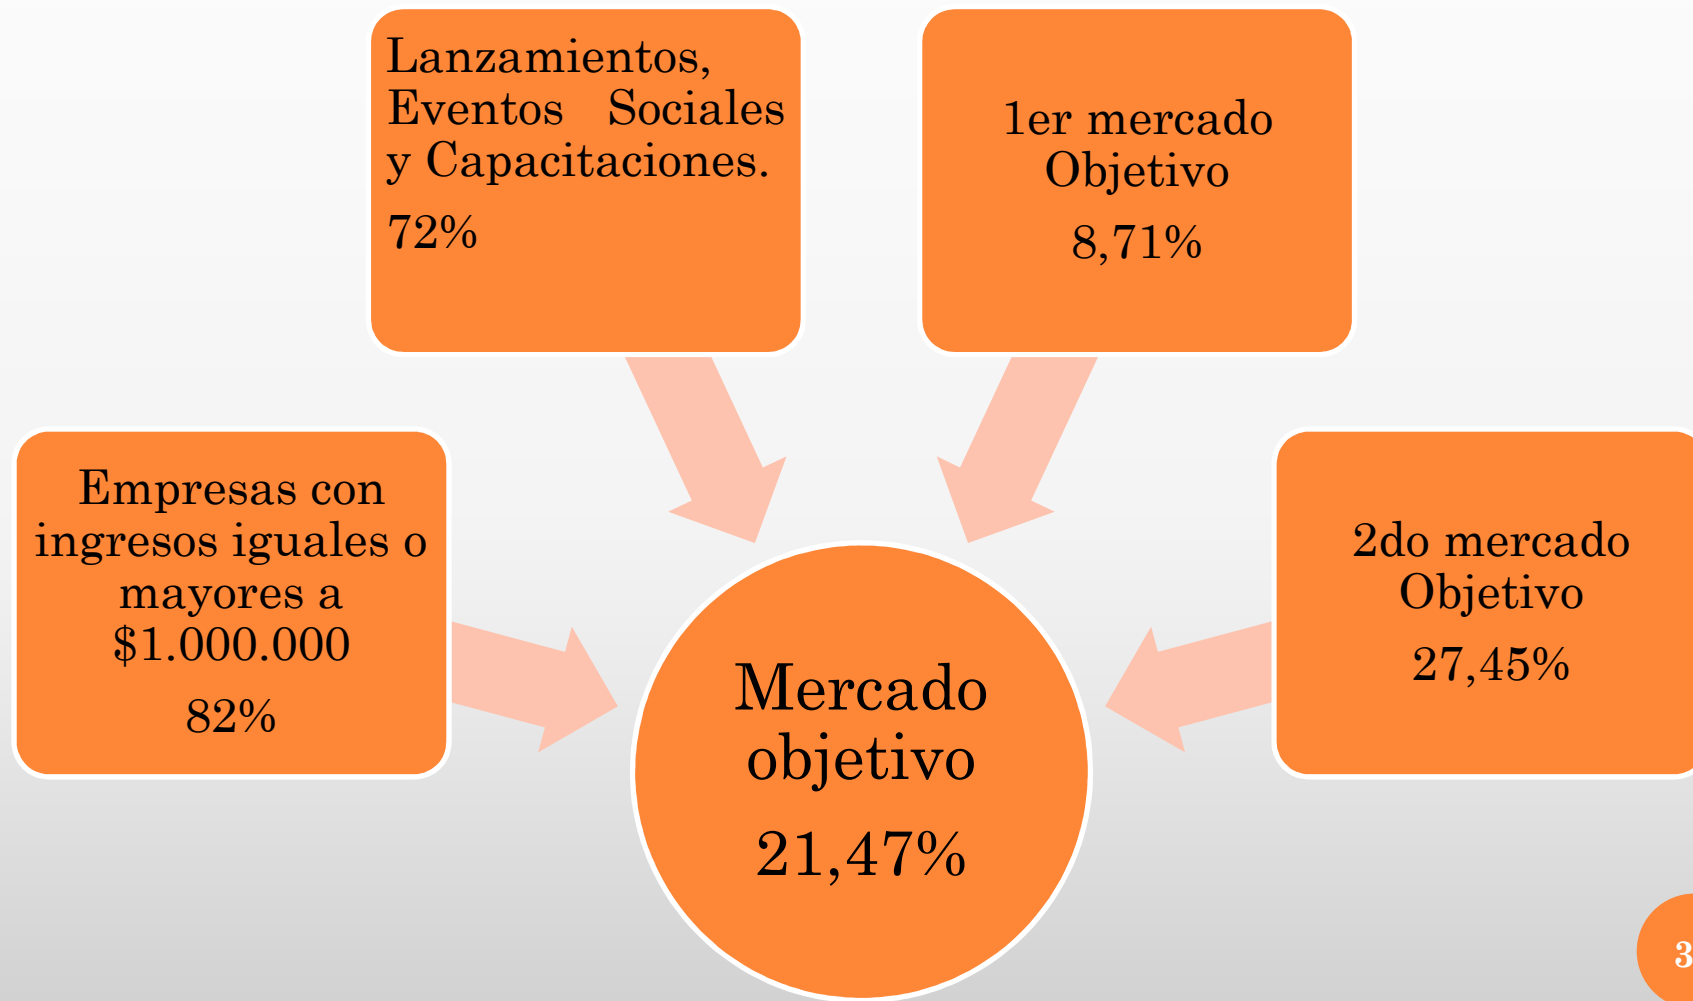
Lanzamientos, Eventos Sociales y Capacitaciones.

72%

1er mercado Objetivo

8,71%

Empresas con ingresos iguales o mayores a \$1.000.000

82%

Mercado objetivo

21,47%

2do mercado Objetivo

27,45%

3